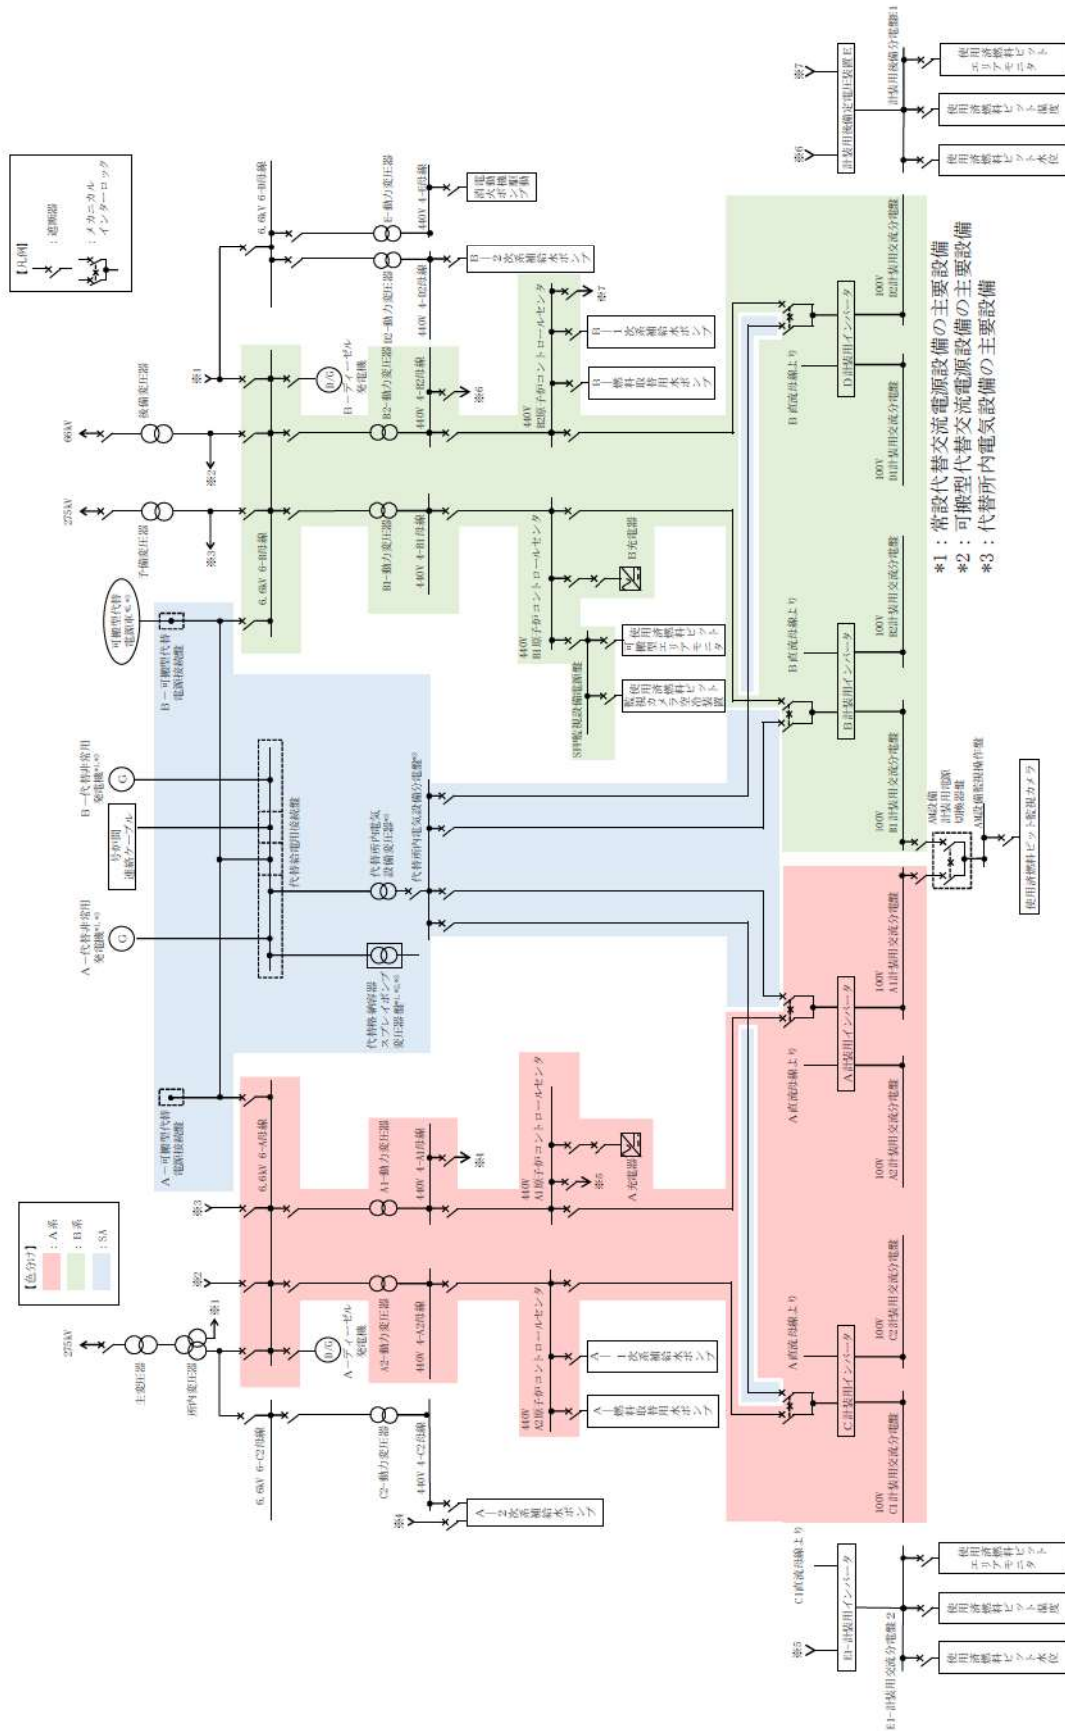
【凡例】
：遮断器
：メカニカルインターロック

【色分け】
：A系
：B系
：SA

＊1：常設代替交流電源設備の主要設備
＊2：可搬型代替交流電源設備の主要設備
＊3：代替所内電気設備の主要設備

275kV
主変圧器
所内変圧器
※1
※2
※3
6.6kV 6-C2母線
A－ディーゼル発電機
A2－動力変圧器
440V 4-A2母線
440V A2原子炉コントロールセンタ
A－1次系補給水ポンプ
A－燃料取替用水ポンプ
C2－動力変圧器
440V 4-C2母線
A－2次系補給水ポンプ
※4
6.6kV 6-A母線
A1－動力変圧器
440V 4-A1母線
440V A1原子炉コントロールセンタ
A充電器
※5
A－可搬型代替電源接続盤
A－代替非常用発電機
号炉間連絡ケーブル
B－代替非常用発電機
代替給電用接続盤
代替格納容器スプレイポンプ変圧器盤
代替所内電気設備変圧器
代替所内電気設備分電盤
B－可搬型代替電源接続盤
可搬型代替電源車
275kV
予備変圧器
66kV
後備変圧器
6.6kV 6-B母線
B－ディーゼル発電機
B1－動力変圧器
440V 4-B1母線
440V B1原子炉コントロールセンタ
B充電器
SFP監視設備電源盤
使用済燃料ピット可搬型エリアモニタ
使用済燃料ピット監視カメラ空冷装置
B2－動力変圧器
440V 4-B2母線
440V B2原子炉コントロールセンタ
B－1次系補給水ポンプ
B－燃料取替用水ポンプ
※6
※7
6.6kV 6-E母線
E－動力変圧器
440V 4-E母線
B－2次系補給水ポンプ
消防用水供給ポンプ
A直流母線より
C計装用インバータ
100V C1計装用交流分電盤
100V C2計装用交流分電盤
A計装用インバータ
100V A1計装用交流分電盤
100V A2計装用交流分電盤
B直流母線より
B計装用インバータ
100V B1計装用交流分電盤
100V B2計装用交流分電盤
D計装用インバータ
100V D1計装用交流分電盤
100V D2計装用交流分電盤
AM設備計装用電源切替器盤
AM設備監視操作盤
使用済燃料ピット監視カメラ
C1直流母線より
E1－計装用インバータ
E1－計装用交流分電盤2
※5
使用済燃料ピット水位
使用済燃料ピット温度
使用済燃料ピットエリアモニタ
計装用後備安定化電源装置E
計装用後備分電盤1
※6
※7
使用済燃料ピット水位
使用済燃料ピット温度
使用済燃料ピットエリアモニタ